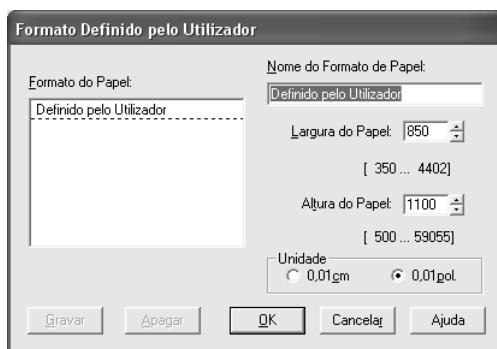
Formato Definido pelo Utilizador

Formato do Papel:

Definido pelo Utilizador

Nome do Formato de Papel:

Definido pelo Utilizador

Largura do Papel: 850

[ 350 ... 4402]

Altura do Papel: 1100

[ 500 ... 59055]

Unidade

0,01cm

0,01pol.

Gravar

Apagar

OK

Cancelar

Ajuda